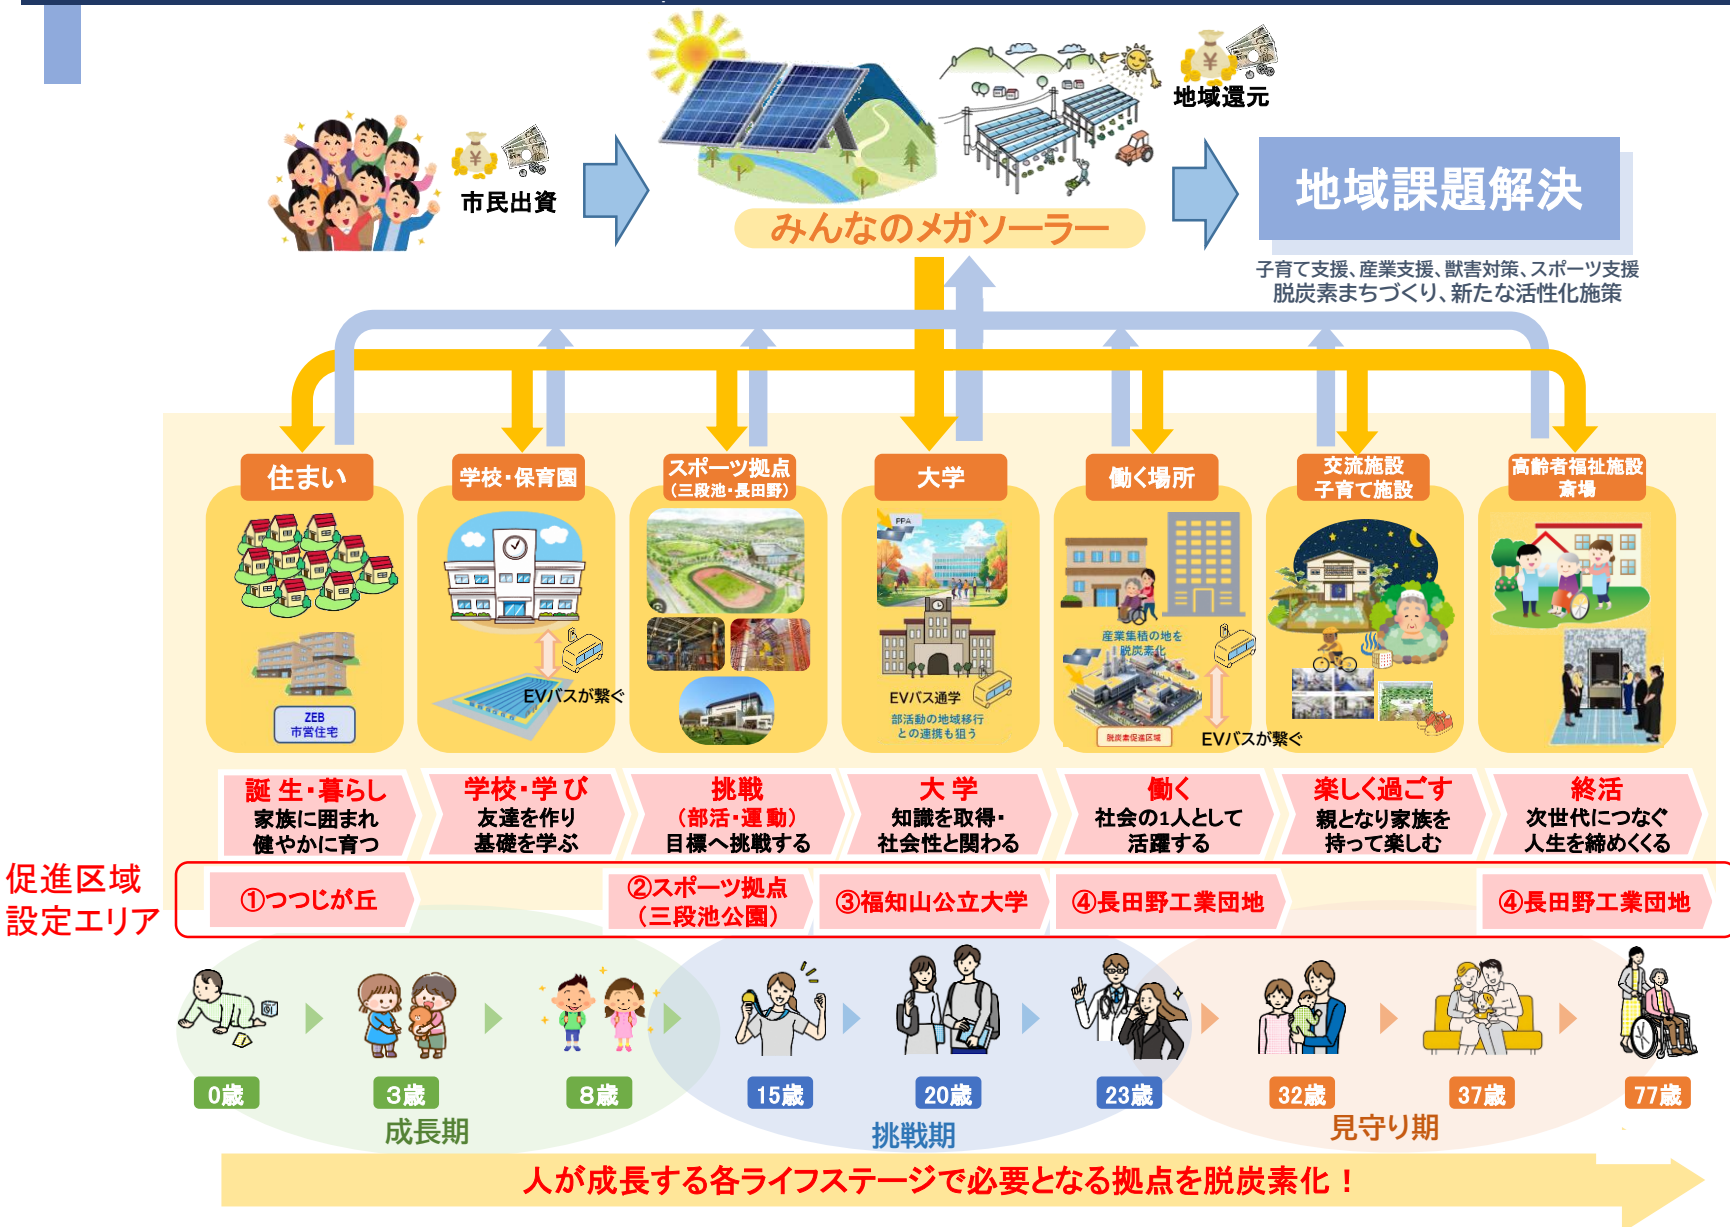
市民出資

みんなのメガソーラー

地域還元

地域課題解決

子育て支援、産業支援、獣害対策、スポーツ支援
脱炭素まちづくり、新たな活性化施策

住まい

ZEB
市営住宅

学校・保育園

EVバスが繋ぐ

スポーツ拠点
（三段池・長田野）

大学

PPA

EVバス通学
部活動の地域移行
との連携も狙う

働く場所

産業集積の地を
脱炭素化

脱炭素促進区域

EVバスが繋ぐ

交流施設
子育て施設

高齢者福祉施設
斎場

誕生・暮らし
家族に囲まれ
健やかに育つ

学校・学び
友達を作り
基礎を学ぶ

挑戦
（部活・運動）
目標へ挑戦する

大学
知識を取得・
社会性と関わる

働く
社会の1人として
活躍する

楽しく過ごす
親となり家族を
持って楽しむ

終活
次世代につなぐ
人生を締めくくる

促進区域
設定エリア

①つつじが丘

②スポーツ拠点
（三段池公園）

③福知山公立大学

④長田野工業団地

④長田野工業団地

0歳
3歳
8歳
成長期

15歳
20歳
23歳
挑戦期

32歳
37歳
77歳
見守り期

人が成長する各ライフステージで必要となる拠点を脱炭素化！